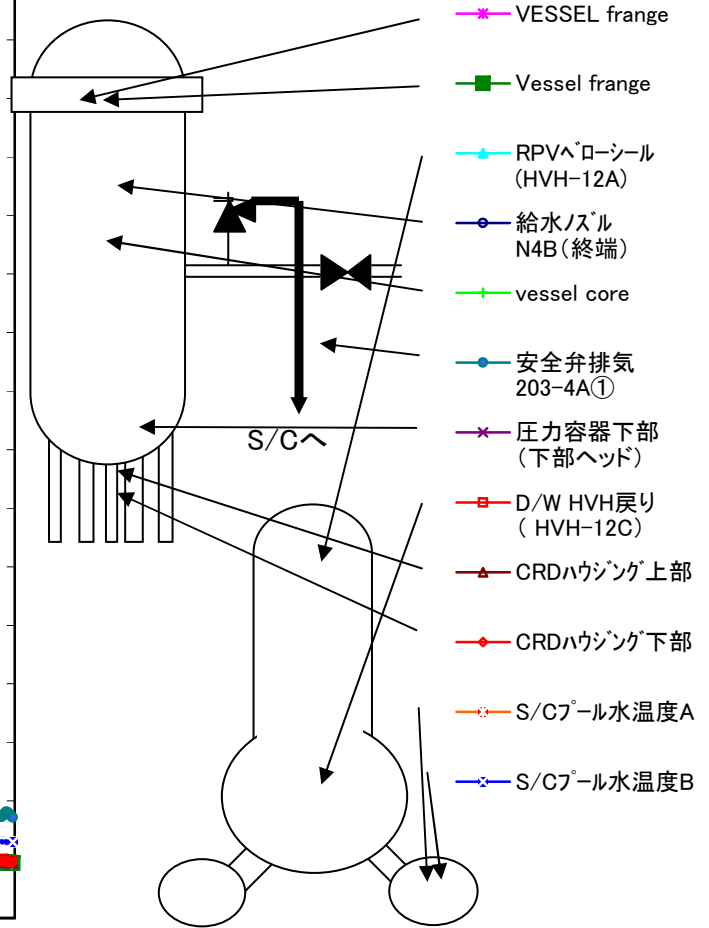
S/Cへ

VESSEL frange
Vessel frange
RPVベローシール (HVH-12A)
給水ノズル N4B(終端)
vessel core
安全弁排気 203-4A①
圧力容器下部 (下部ヘッド)
D/W HVH戻り ( HVH-12C)
CRDハウジング上部
CRDハウジング下部
S/Cプール水温度A
S/Cプール水温度B